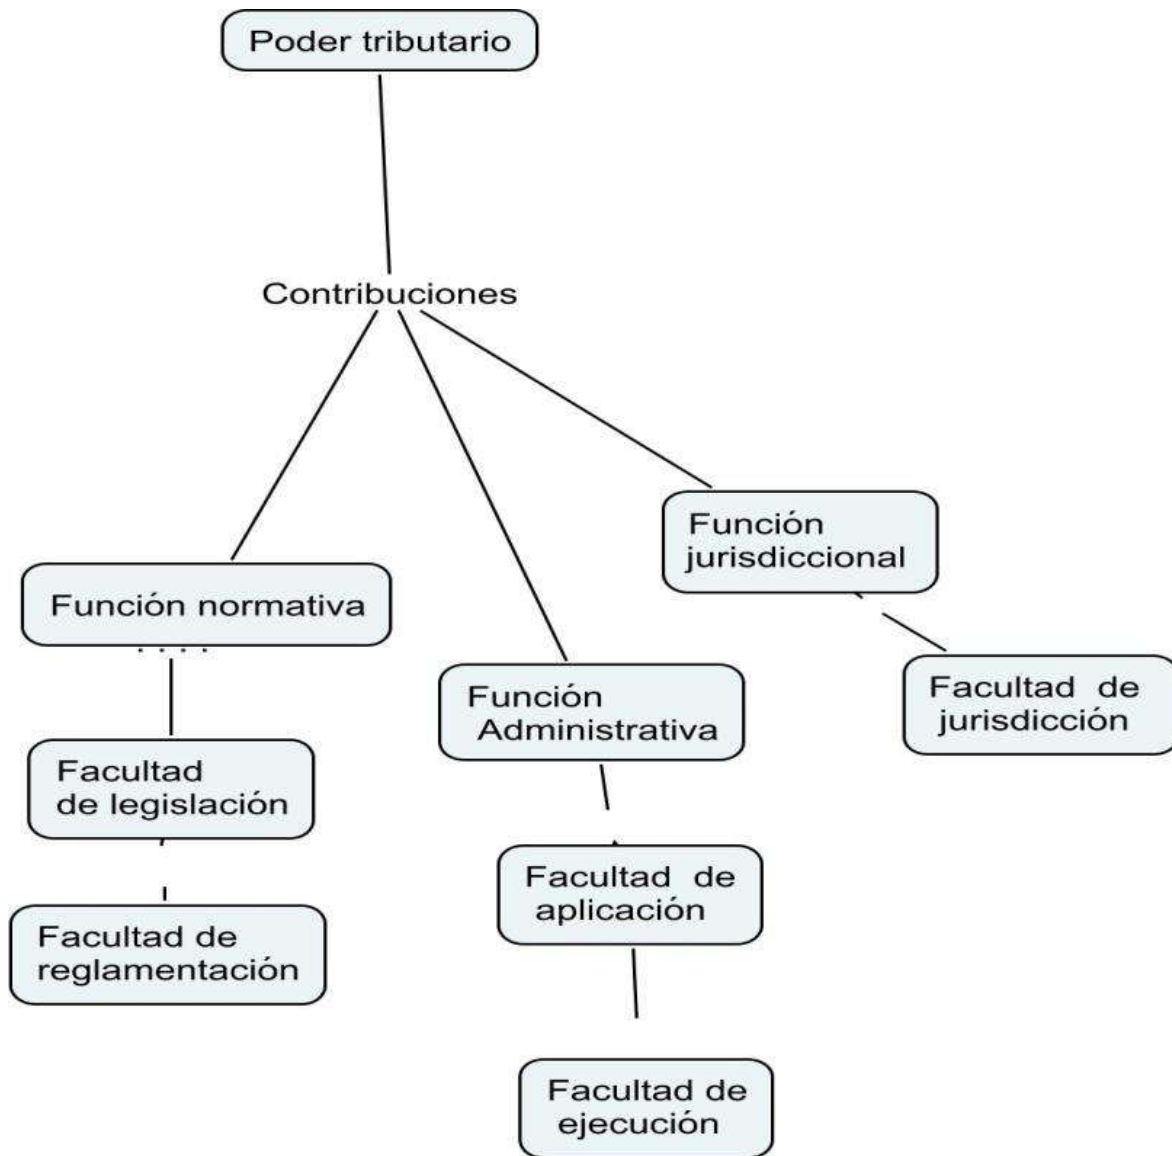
Poder tributario

Contribuciones

Función normativa

Facultad de legislación

Facultad de reglamentación

Función Administrativa

Facultad de aplicación

Facultad de ejecución

Función jurisdiccional

Facultad de jurisdicción